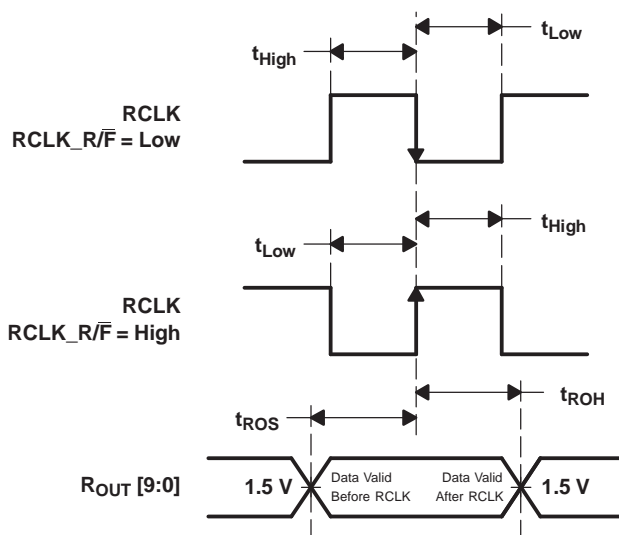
$t_{Low}$

$t_{High}$

RCLK
RCLK_R/$\overline{F}$ = Low

$t_{High}$

$t_{Low}$

RCLK
RCLK_R/$\overline{F}$ = High

$t_{ROH}$

$t_{ROS}$

$R_{OUT}$ [9:0]

1.5 V

Data Valid
Before RCLK

Data Valid
After RCLK

1.5 V